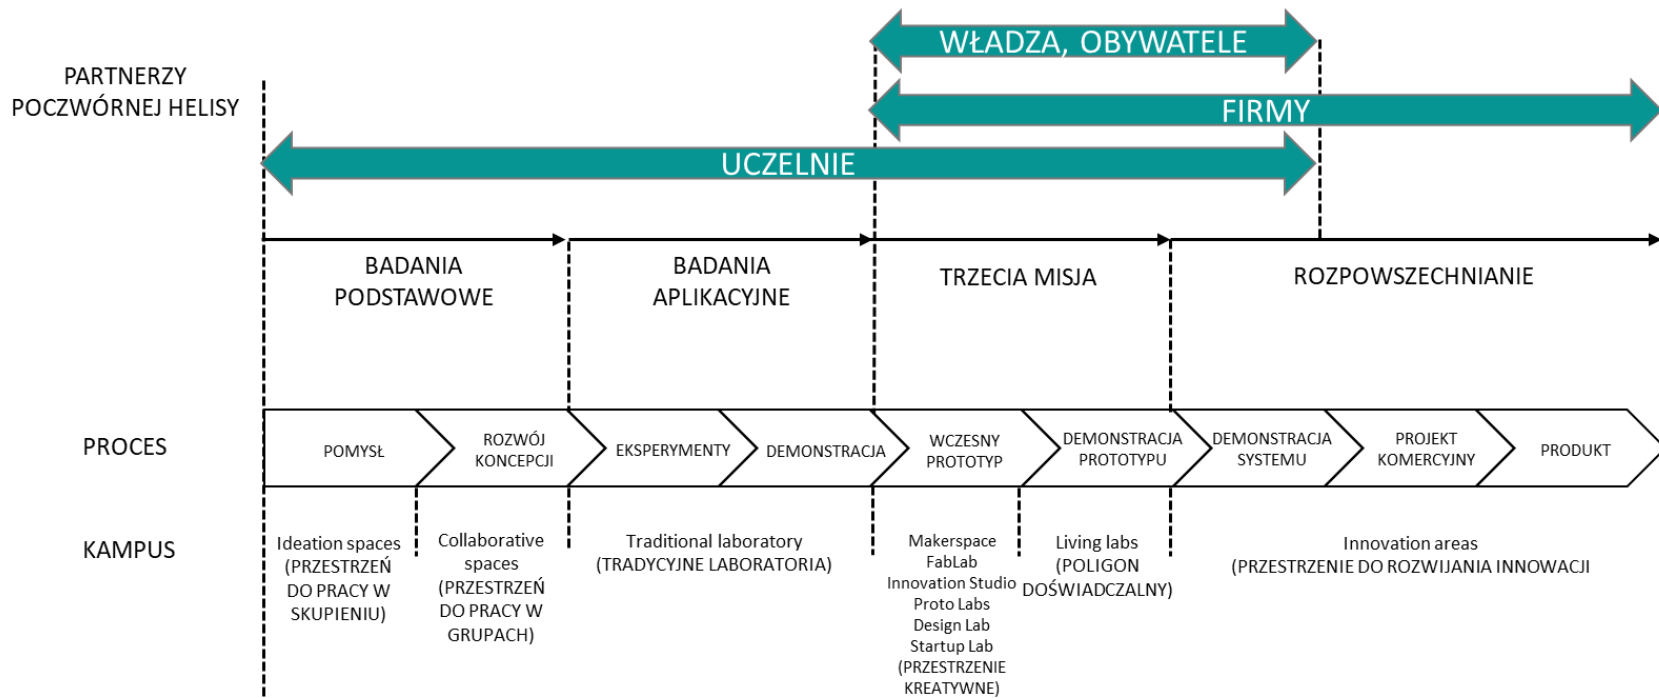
PARTNERZY POCZWÓRNEJ HELISY

WŁADZA, OBYWATELE

FIRMY

UCZELNIE

BADANIA PODSTAWOWE

BADANIA APLIKACYJNE

TRZECIA MISJA

ROZPOWSZECHNIANIE

PROCES

POMYSŁ

ROZWÓJ KONCEPCJI

EKSPERYMENTY

DEMONSTRACJA

WCZESNY PROTOTYP

DEMONSTRACJA PROTOTYPU

DEMONSTRACJA SYSTEMU

PROJEKT KOMERCYJNY

PRODUKT

KAMPUS

Ideation spaces (PRZESTRZEŃ DO PRACY W SKUPIENIU)

Collaborative spaces (PRZESTRZEŃ DO PRACY W GRUPACH)

Traditional laboratory (TRADYCYJNE LABORATORIA)

Makerspace
FabLab
Innovation Studio
Proto Labs
Design Lab
Startup Lab
(PRZESTRZENIE KREATYWNE)

Living labs (POLIGON DOŚWIADCZALNY)

Innovation areas (PRZESTRZENIE DO ROZWIJANIA INNOWACJI